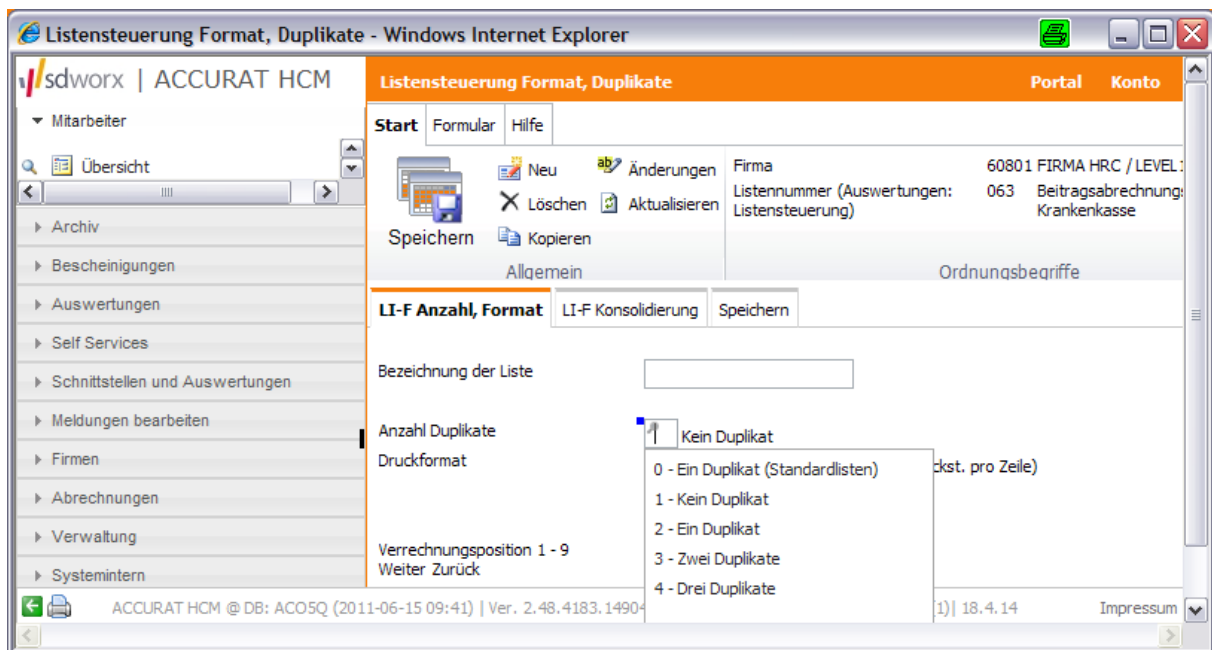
Listensteuerung Format, Duplikate - Windows Internet Explorer

sdworx | ACCURAT HCM

Listensteuerung Format, Duplikate

Portal Konto

Mitarbeiter

Übersicht

Archiv

Bescheinigungen

Auswertungen

Self Services

Schnittstellen und Auswertungen

Meldungen bearbeiten

Firmen

Abrechnungen

Verwaltung

Systemintern

Start Formular Hilfe

Speichern

Neu Änderungen

Löschen Aktualisieren

Kopieren

Allgemein

Firma 60801 FIRMA HRC / LEVEL

Listennummer (Auswertungen: Listensteuerung) 063 Beitragsabrechnung Krankenkasse

Ordnungsbegriffe

LI-F Anzahl, Format LI-F Konsolidierung Speichern

Bezeichnung der Liste

Anzahl Duplikate 1 Kein Duplikat

Druckformat

ckst. pro Zeile)

0 - Ein Duplikat (Standardlisten)

1 - Kein Duplikat

2 - Ein Duplikat

3 - Zwei Duplikate

4 - Drei Duplikate

Verrechnungsposition 1 - 9

Weiter Zurück

ACCURAT HCM @ DB: ACO5Q (2011-06-15 09:41) | Ver. 2.48.4183.1490 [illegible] 1)| 18.4.14

Impressum